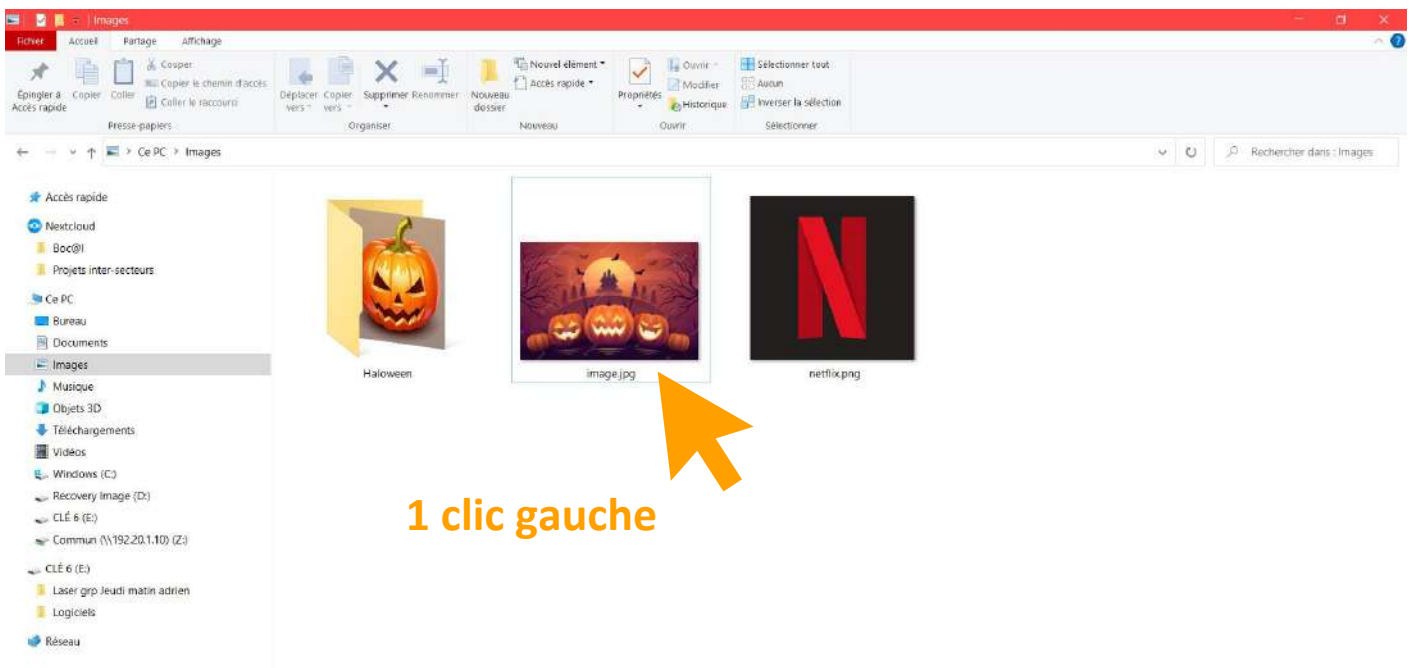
Images

Fichier Accueil Partage Affichage

Épingler à Accès rapide Copier Coller Couper Copier le chemin d'accès Coller le raccourci
Presse-papiers

Déplacer vers Copier vers Supprimer Renommer
Organiser

Nouveau dossier Nouvel élément Accès rapide
Nouveau

Propriétés Ouvrir Modifier Historique
Ouvrir

Sélectionner tout Aucun Inverser la sélection
Sélectionner

Ce PC > Images

Rechercher dans : Images

Accès rapide
Nextcloud
Boc@l
Projets inter-secteurs
Ce PC
Bureau
Documents
Images
Musique
Objets 3D
Téléchargements
Vidéos
Windows (C:)
Recovery Image (D:)
CLÉ 6 (E:)
Commun (\\192.20.1.10) (Z:)
CLÉ 6 (E:)
Laser grp Jeudi matin adrien
Logiciels
Réseau

Haloween
image.jpg
netflix.png

1 clic gauche